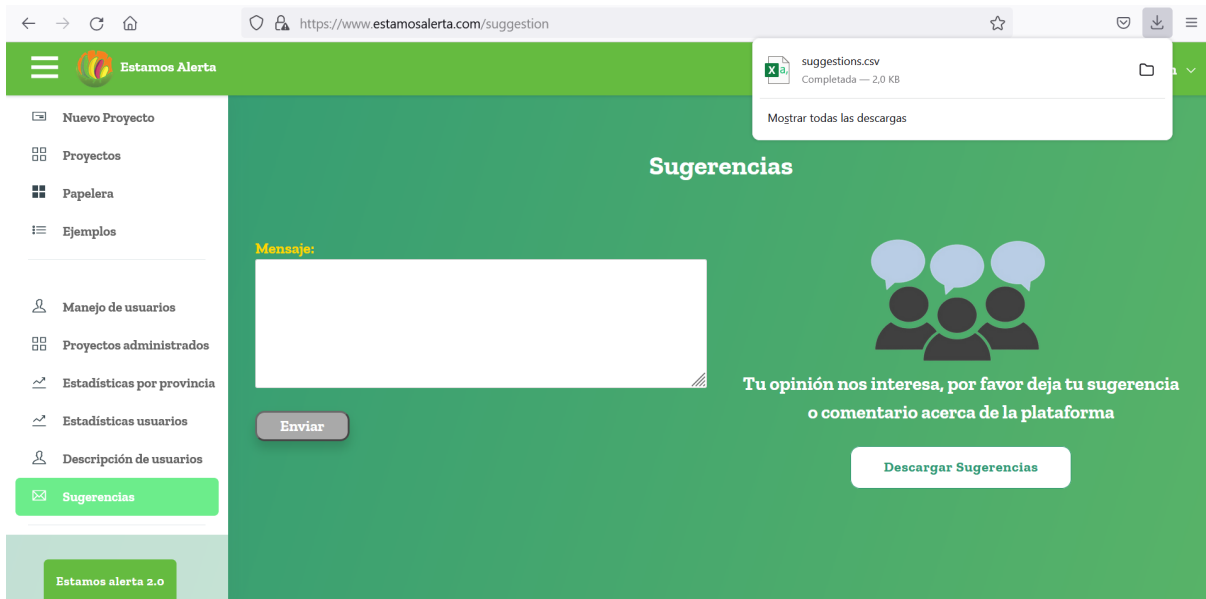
https://www.estamosalerta.com/suggestion

Estamos Alerta

suggestions.csv
Completada — 2,0 KB

Mostrar todas las descargas

Nuevo Proyecto
Proyectos
Papelera
Ejemplos

Manejo de usuarios
Proyectos administrados
Estadísticas por provincia
Estadísticas usuarios
Descripción de usuarios
Sugerencias

Estamos alerta 2.0

Sugerencias

Mensaje:

Enviar

Tu opinión nos interesa, por favor deja tu sugerencia o comentario acerca de la plataforma

Descargar Sugerencias